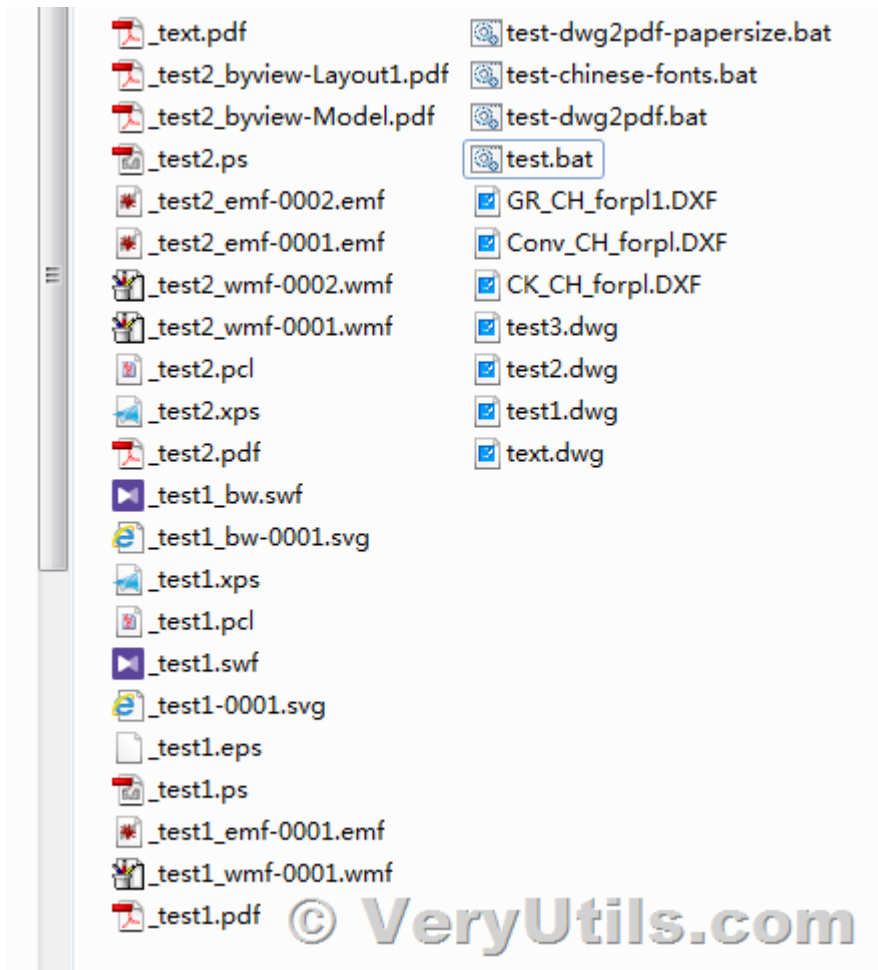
_text.pdf
_test2_byview-Layout1.pdf
_test2_byview-Model.pdf
_test2.ps
_test2_emf-0002.emf
_test2_emf-0001.emf
_test2_wmf-0002.wmf
_test2_wmf-0001.wmf
_test2.pcl
_test2.xps
_test2.pdf
_test1_bw.swf
_test1_bw-0001.svg
_test1.xps
_test1.pcl
_test1.swf
_test1-0001.svg
_test1.eps
_test1.ps
_test1_emf-0001.emf
_test1_wmf-0001.wmf
_test1.pdf

test-dwg2pdf-papersize.bat
test-chinese-fonts.bat
test-dwg2pdf.bat
test.bat
GR_CH_forpl1.DXF
Conv_CH_forpl.DXF
CK_CH_forpl.DXF
test3.dwg
test2.dwg
test1.dwg
text.dwg

© VeryUtils.com